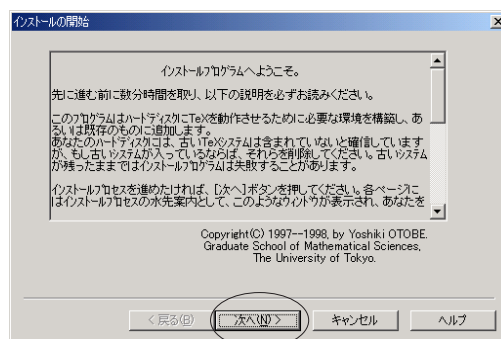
インストールの開始

インストールプログラムへようこそ。

先に進む前に数分時間を取り、以下の説明を必ずお読みください。

このプログラムはハードディスクにTeXを動作させるために必要な環境を構築し、あるいは既存のものに追加します。
あなたのハードディスクには、古いTeXシステムは含まれていないと確信していますが、もし古いシステムが入っているならば、それらを削除してください。古いシステムが残ったままではインストールプログラムは失敗することがあります。

インストールプロセスを進めたければ、[次へ]ボタンを押してください。各ページにはインストールプロセスの水先案内として、このようなウィンドウが表示され、あなたき

Copyright(C) 1997--1998, by Yoshiki OTOBE.
Graduate School of Mathematical Sciences,
The University of Tokyo.

< 戻る(B) | 次へ(N) > | キャンセル | ヘルプ